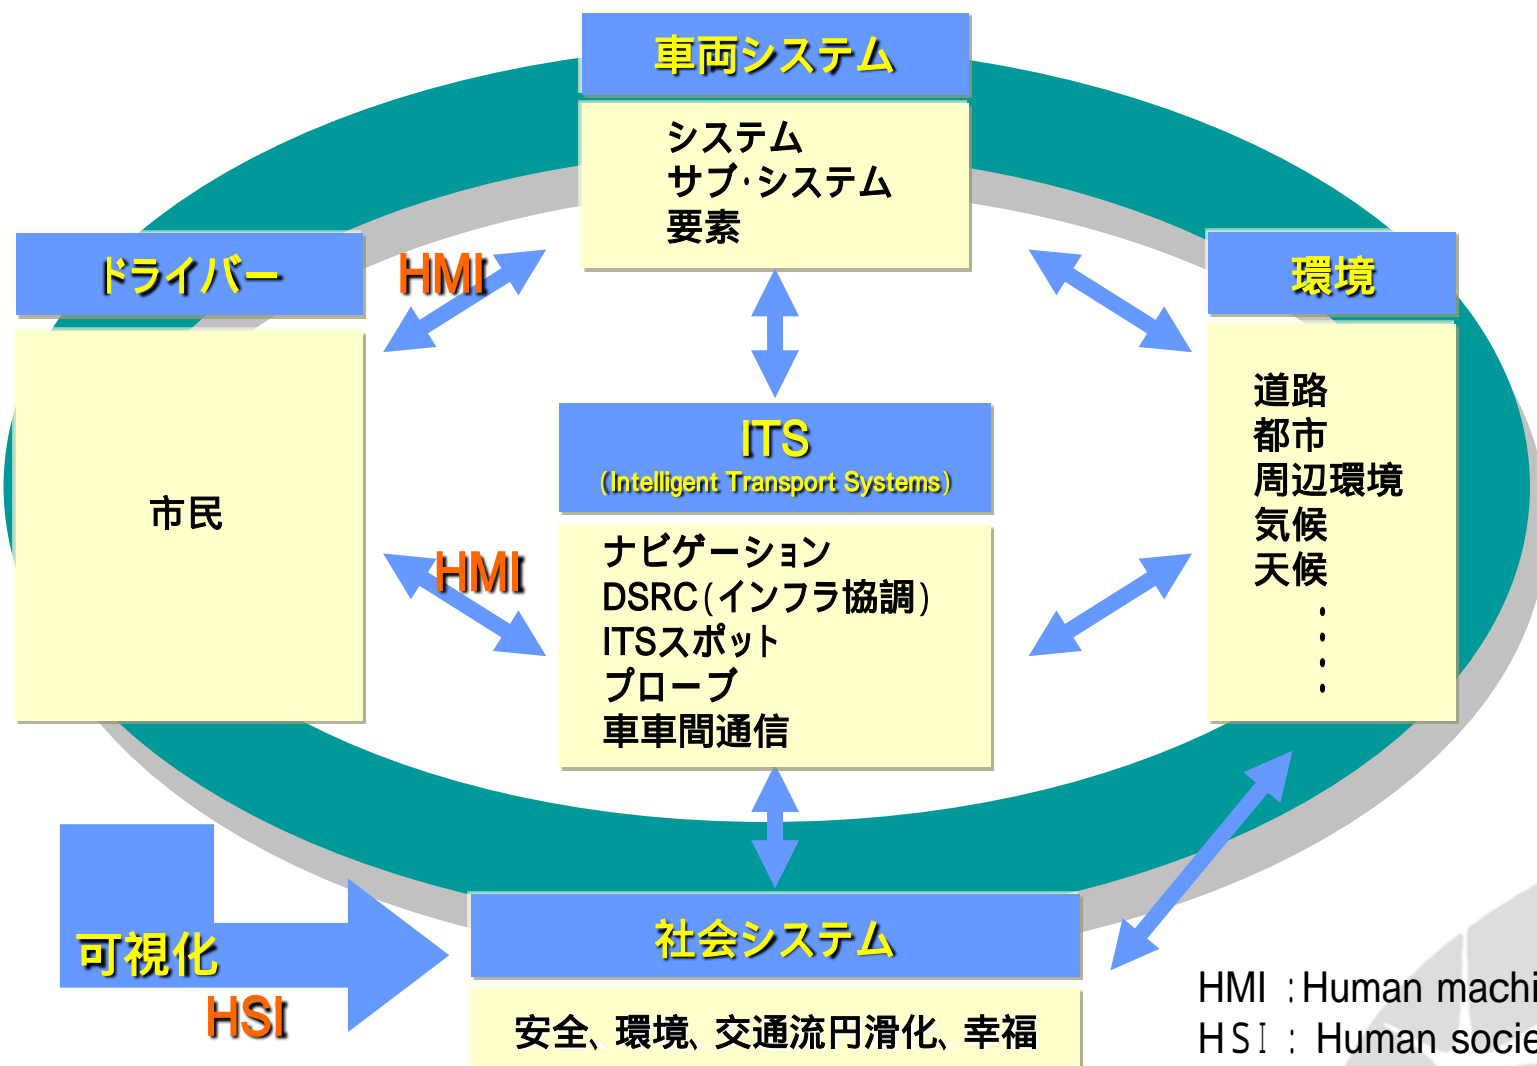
車両システム

システム
サブ·システム
要素

ドライバー

HMI

市民

環境

道路
都市
周辺環境
気候
天候
・
・
・
・

ITS
(Intelligent Transport Systems)

ナビゲーション
DSRC(インフラ協調)
ITSスポット
プローブ
車車間通信

HMI

可視化

HSI

社会システム

安全、環境、交通流円滑化、幸福

HMI :Human machi
HSI : Human socie